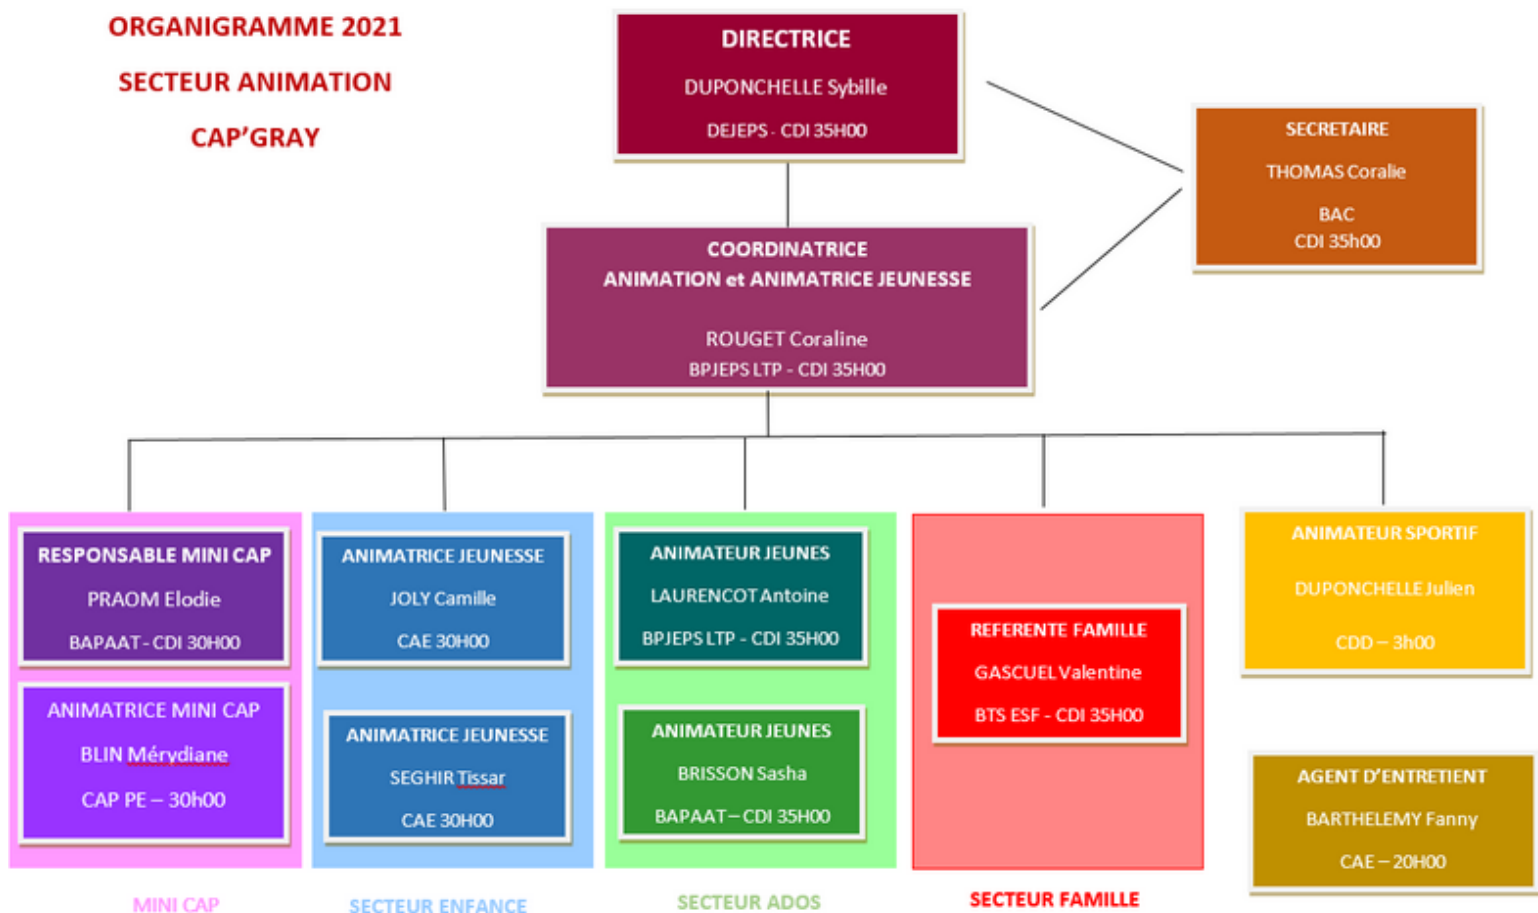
ORGANIGRAMME 2021

SECTEUR ANIMATION

CAP'GRAY

DIRECTRICE

DUPONCHELLE Sybille

DEJEPS - CDI 35H00

SECRETAIRE

THOMAS Coralie

BAC
CDI 35h00

COORDINATRICE
ANIMATION et ANIMATRICE JEUNESSE

ROUGET Coraline

BPJEPS LTP - CDI 35H00

RESPONSABLE MINI CAP

PRAOM Elodie

BAPAAT - CDI 30H00

ANIMATRICE MINI CAP

BLIN Mérydiane

CAP PE – 30h00

MINI CAP

ANIMATRICE JEUNESSE

JOLY Camille

CAE 30H00

ANIMATRICE JEUNESSE

SEGHIR Tissar

CAE 30H00

SECTEUR ENFANCE

ANIMATEUR JEUNES

LAURENCOT Antoine

BPJEPS LTP - CDI 35H00

ANIMATEUR JEUNES

BRISSON Sasha

BAPAAT – CDI 35H00

SECTEUR ADOS

REFERENTE FAMILLE

GASCUEL Valentine

BTS ESF - CDI 35H00

SECTEUR FAMILLE

ANIMATEUR SPORTIF

DUPONCHELLE Julien

CDD – 3h00

AGENT D'ENTRETIENT

BARTHELEMY Fanny

CAE – 20H00